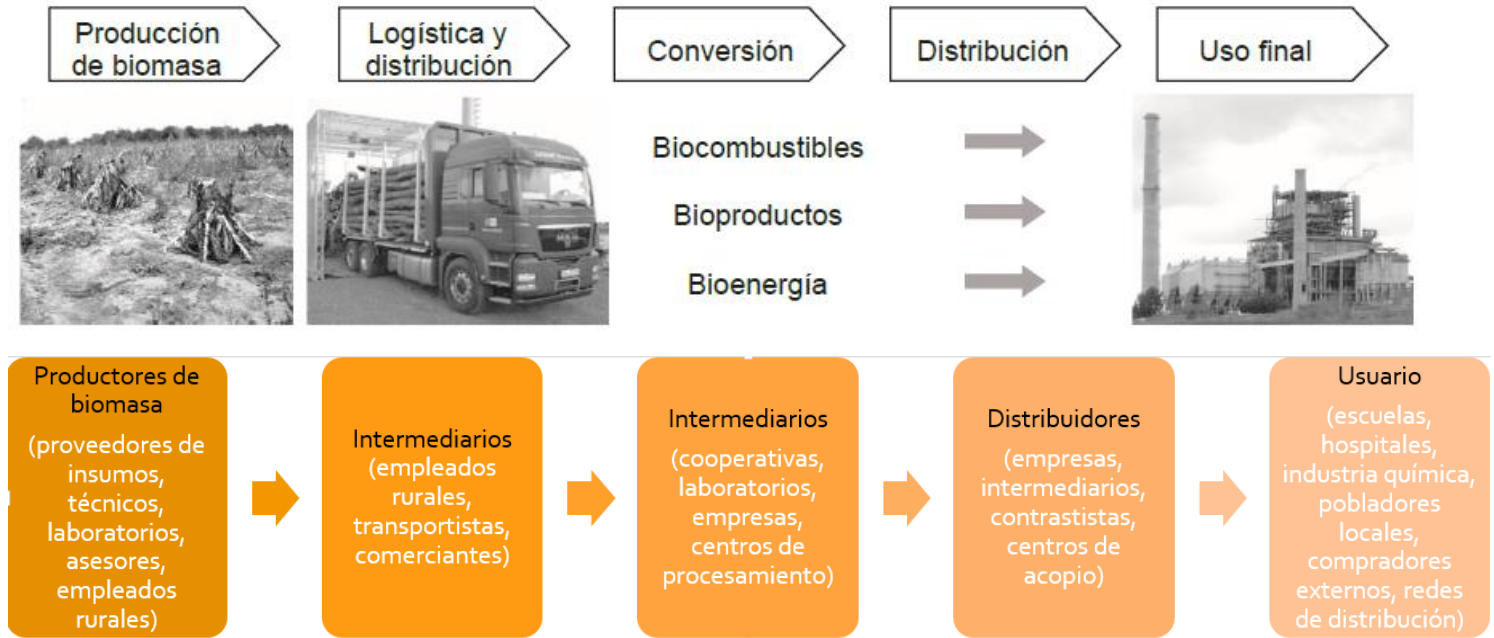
Producción de biomasa

Logística y distribución

Conversión

Distribución

Uso final

Biocombustibles

Bioproductos

Bioenergía

Productores de biomasa

(proveedores de insumos, técnicos, laboratorios, asesores, empleados rurales)

Intermediarios (empleados rurales, transportistas, comerciantes)

Intermediarios

(cooperativas, laboratorios, empresas, centros de procesamiento)

Distribuidores

(empresas, intermediarios, contrastistas, centros de acopio)

Usuario

(escuelas, hospitales, industria química, pobladores locales, compradores externos, redes de distribución)